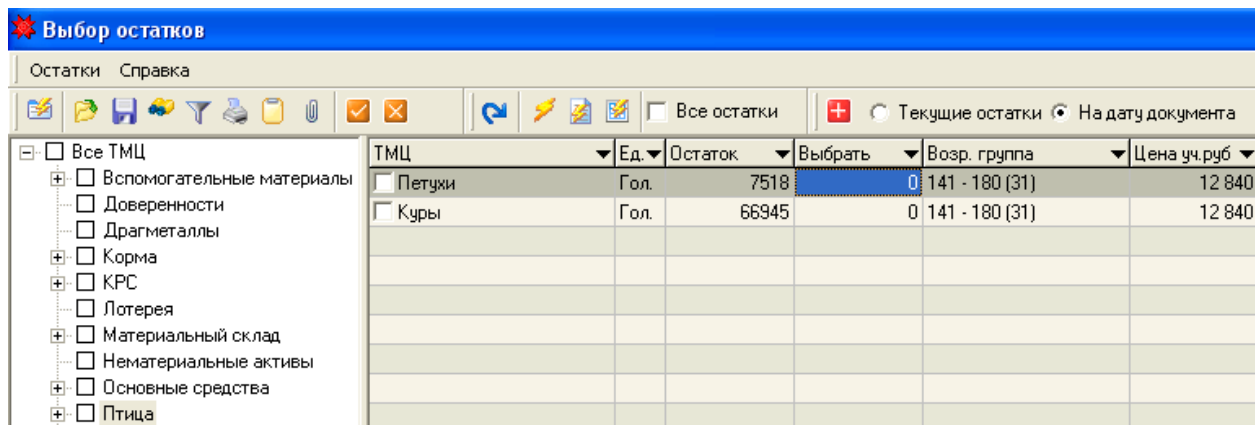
Выбор остатков

Остатки Справка

Все остатки

Текущие остатки На дату документа

Все ТМЦ
Вспомогательные материалы
Доверенности
Драгметаллы
Корма
КРС
Лотерея
Материальный склад
Нематериальные активы
Основные средства
Птица

| ТМЦ | Ед. | Остаток | Выбрать | Возр. группа | Цена уч.руб |
|---|---|---|---|---|---|
| Петухи | Гол. | 7518 | 0 | 141 - 180 (31) | 12 840 |
| Куры | Гол. | 66945 | 0 | 141 - 180 (31) | 12 840 |